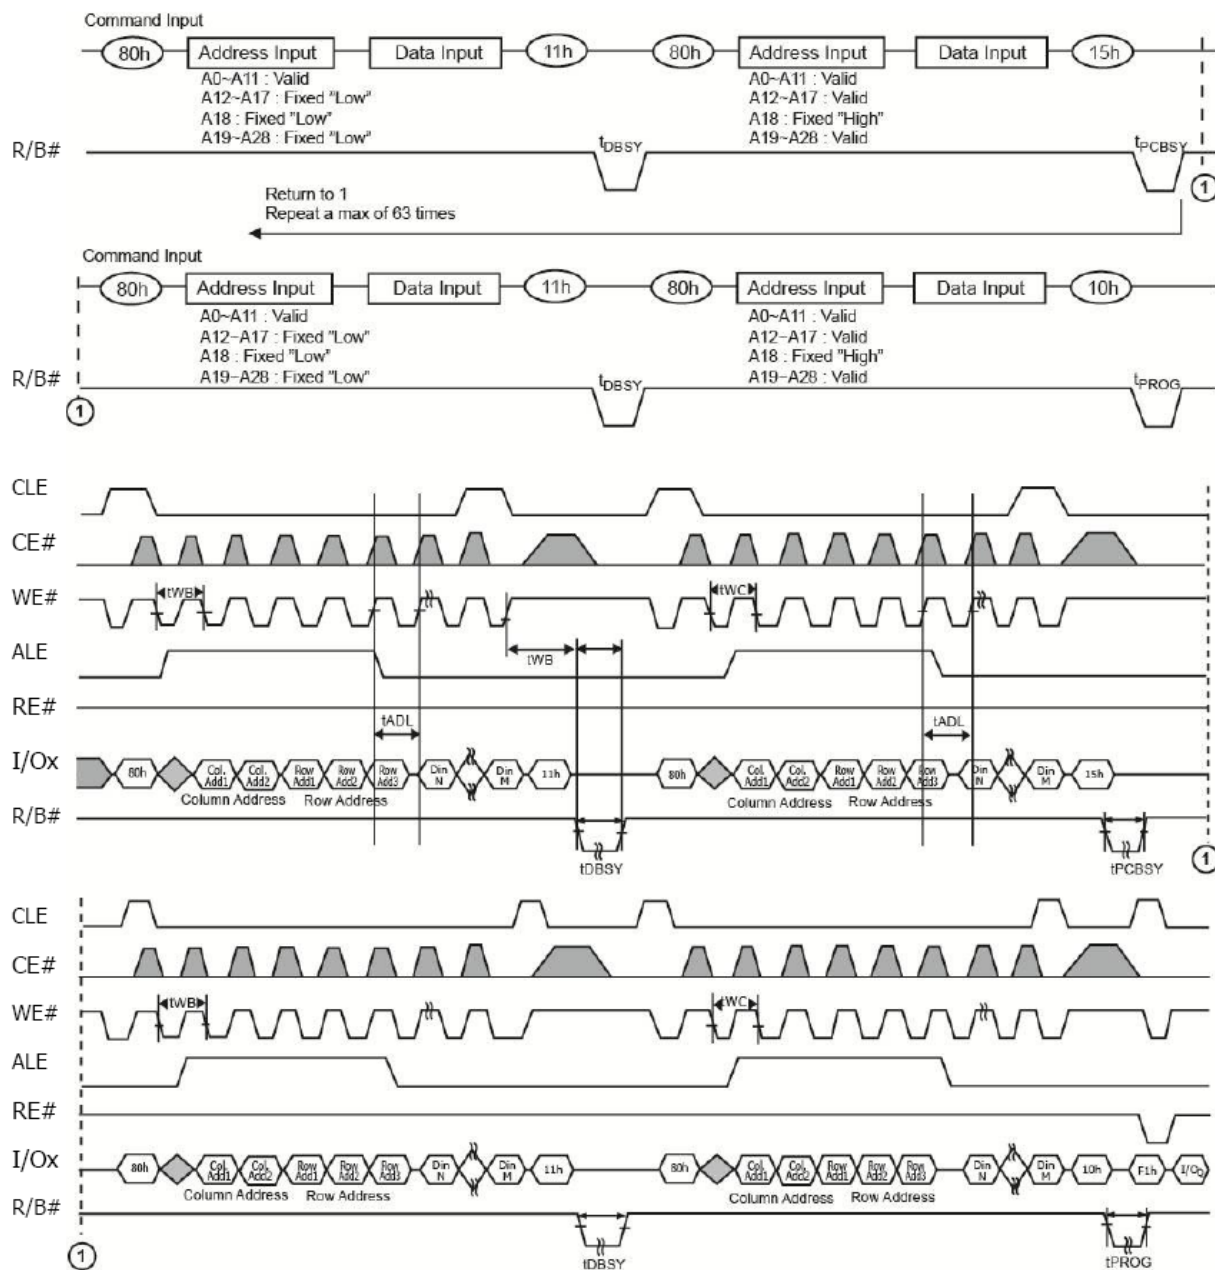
Command Input

80h Address Input Data Input 11h 80h Address Input Data Input 15h

A0~A11 : Valid
A12~A17 : Fixed "Low"
A18 : Fixed "Low"
A19~A28 : Fixed "Low"

A0~A11 : Valid
A12~A17 : Valid
A18 : Fixed "High"
A19~A28 : Valid

R/B#

$t_{DBSY}$

$t_{PCBSY}$

1

Return to 1
Repeat a max of 63 times

Command Input

80h Address Input Data Input 11h 80h Address Input Data Input 10h

A0~A11 : Valid
A12~A17 : Fixed "Low"
A18 : Fixed "Low"
A19~A28 : Fixed "Low"

A0~A11 : Valid
A12~A17 : Valid
A18 : Fixed "High"
A19~A28 : Valid

R/B#

1

$t_{DBSY}$

$t_{PROG}$

CLE
CE#
WE#
tWB
tWC
ALE
tWB
RE#
tADL
tADL
I/Ox
80h Col. Add1 Col. Add2 Row Add1 Row Add2 Row Add3 Din N Din M 11h 80h Col. Add1 Col. Add2 Row Add1 Row Add2 Row Add3 Din N Din M 15h
Column Address Row Address
Column Address Row Address
R/B#
tDBSY
tPCBSY
1

CLE
CE#
WE#
tWB
tWC
ALE
RE#
I/Ox
80h Col. Add1 Col. Add2 Row Add1 Row Add2 Row Add3 Din N Din M 11h 80h Col. Add1 Col. Add2 Row Add1 Row Add2 Row Add3 Din N Din M 10h F1h I/O0
Column Address Row Address
Column Address Row Address
R/B#
1
tDBSY
tPROG